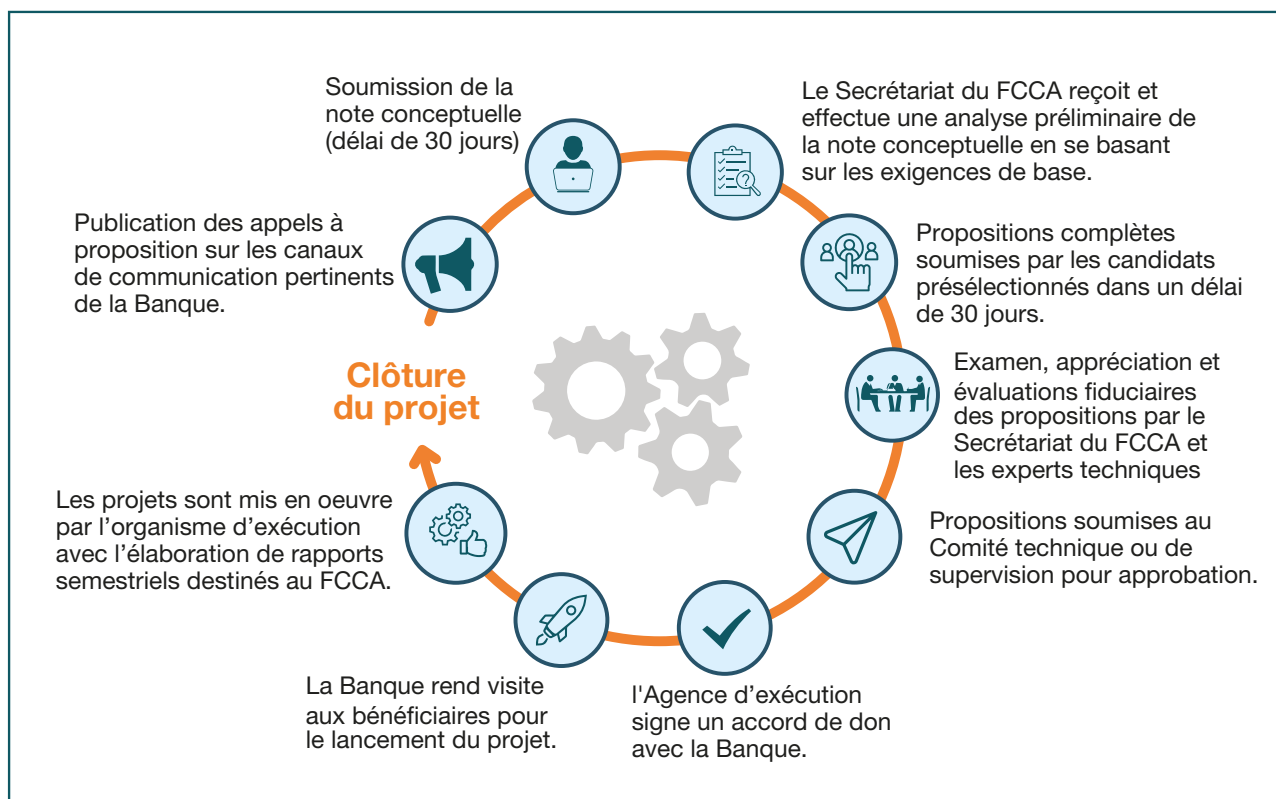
Soumission de la note conceptuelle (délai de 30 jours)

Le Secrétariat du FCCA reçoit et effectue une analyse préliminaire de la note conceptuelle en se basant sur les exigences de base.

Propositions complètes soumises par les candidats présélectionnés dans un délai de 30 jours.

Examen, appréciation et évaluations fiduciaires des propositions par le Secrétariat du FCCA et les experts techniques

Propositions soumises au Comité technique ou de supervision pour approbation.

l'Agence d’exécution signe un accord de don avec la Banque.

La Banque rend visite aux bénéficiaires pour le lancement du projet.

Les projets sont mis en oeuvre par l’organisme d’exécution avec l’élaboration de rapports semestriels destinés au FCCA.

Clôture du projet

Publication des appels à proposition sur les canaux de communication pertinents de la Banque.